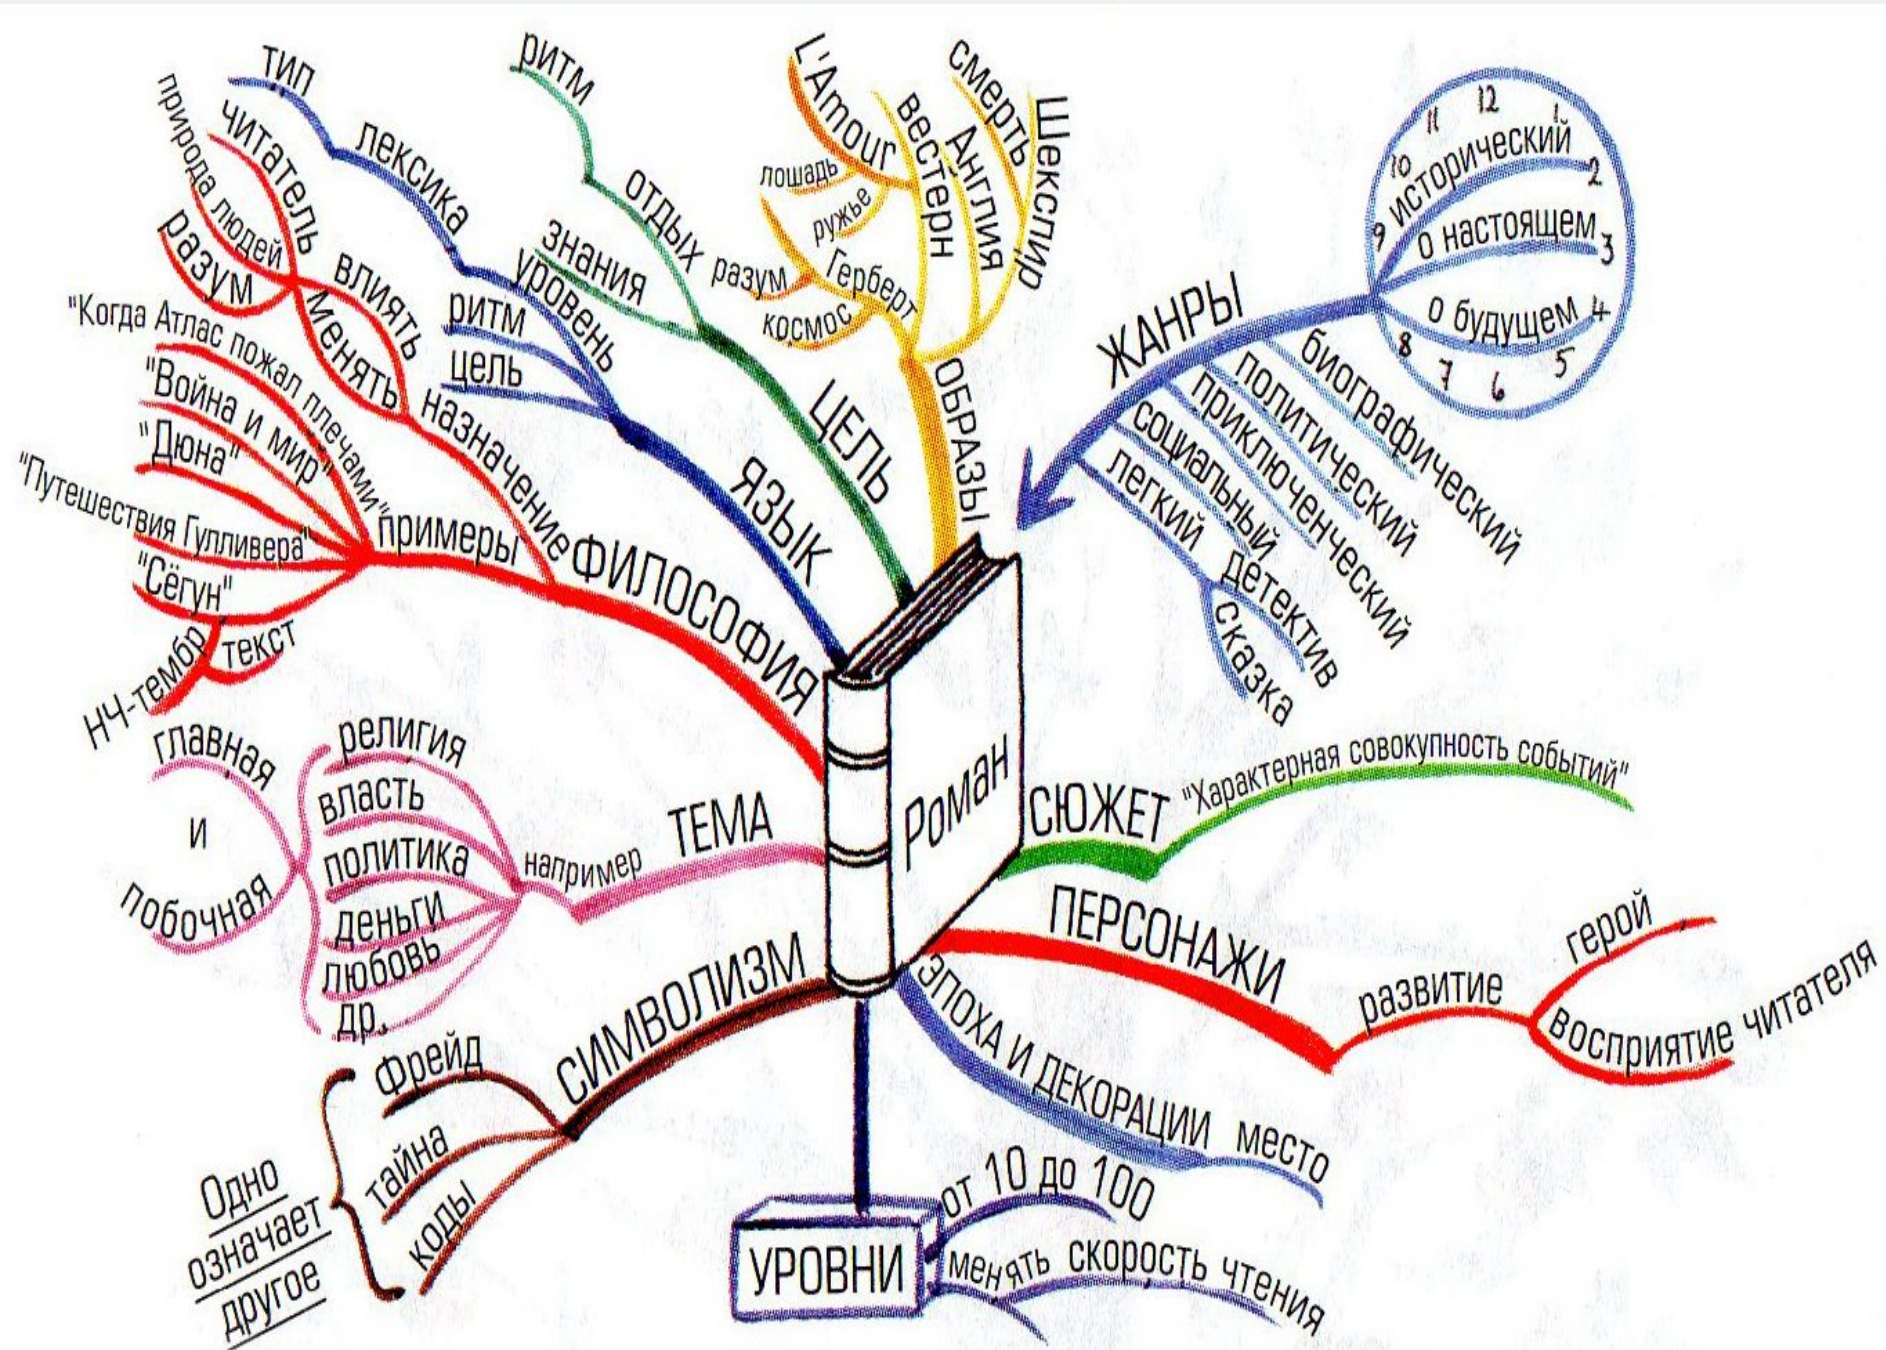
Роман

ФИЛОСОФИЯ
назначение
влиять
менять
читатель
природа людей
разум
тип
примеры
"Когда Атлас пожал плечами"
"Война и мир"
"Дюна"
"Путешествия Гулливера"
"Сёгун"
НЧ-тембр
текст

ЯЗЫК
лексика
уровень
ритм
цель

ЦЕЛЬ
отдых
знания
ритм

ОБРАЗЫ
L'Amour
лошадь
ружье
вестерн
Англия
смерть
Шекспир
Герберт
разум
космос

ЖАНРЫ
исторический
о настоящем
о будущем
11 12 1 2 3 4 5 6 7 8 9 10
биографический
политический
приключенческий
социальный
детектив
легкий
сказка

СЮЖЕТ "Характерная совокупность событий"

ПЕРСОНАЖИ
развитие
герой
восприятие читателя

ЭПОХА И ДЕКОРАЦИИ
место

УРОВНИ
от 10 до 100
менять скорость чтения

СИМВОЛИЗМ
Фрейд
тайна
коды
Одно означает другое

ТЕМА
например
религия
власть
политика
деньги
любовь
др.
главная
и
побочная